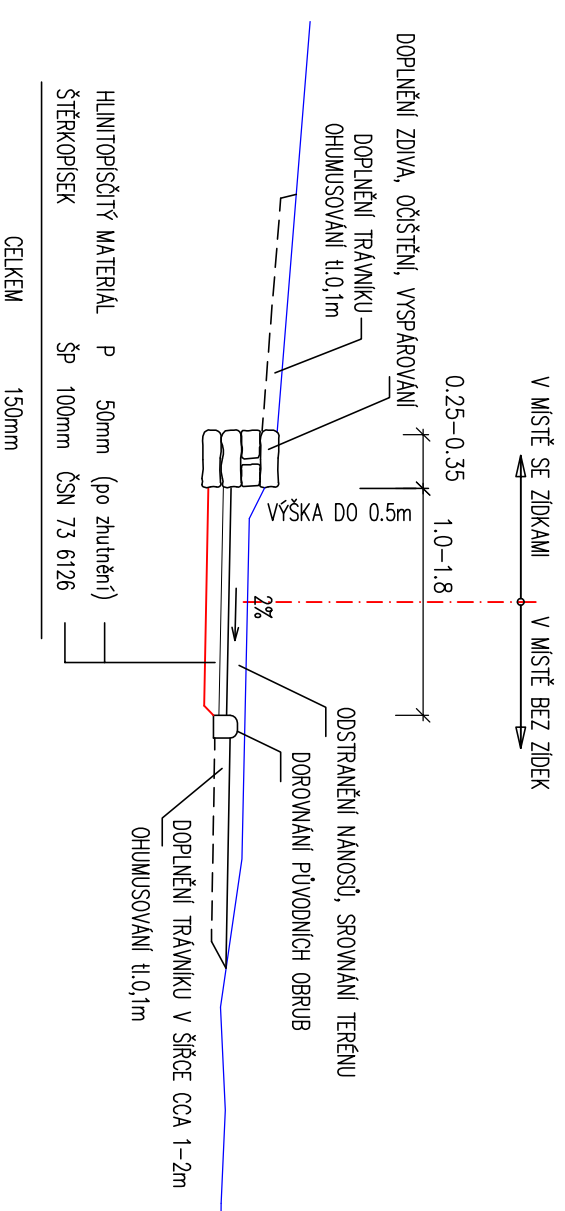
V MÍSTĚ SE ZÍDKAMI
V MÍSTĚ BEZ ZÍDEK

DOPLNĚNÍ ZDIVA, OČIŠTĚNÍ, VYSPÁROVÁNÍ

DOPLNĚNÍ TRÁVNÍKU
OHUMUSOVÁNÍ tl.0,1m

0.25–0.35
1.0–1.8
VÝŠKA DO 0.5m
2%

HLINITOPÍSČITÝ MATERIÁL P 50mm (po zhutnění)
ŠTĚRKOPÍSEK ŠP 100mm ČSN 73 6126

CELKEM 150mm

ODSTRANĚNÍ NÁNOSŮ, SROVNÁNÍ TERÉNU
DOROVNÁNÍ PŮVODNÍCH OBRUB
DOPLNĚNÍ TRÁVNÍKU V ŠÍŘCE CCA 1–2m
OHUMUSOVÁNÍ tl.0,1m